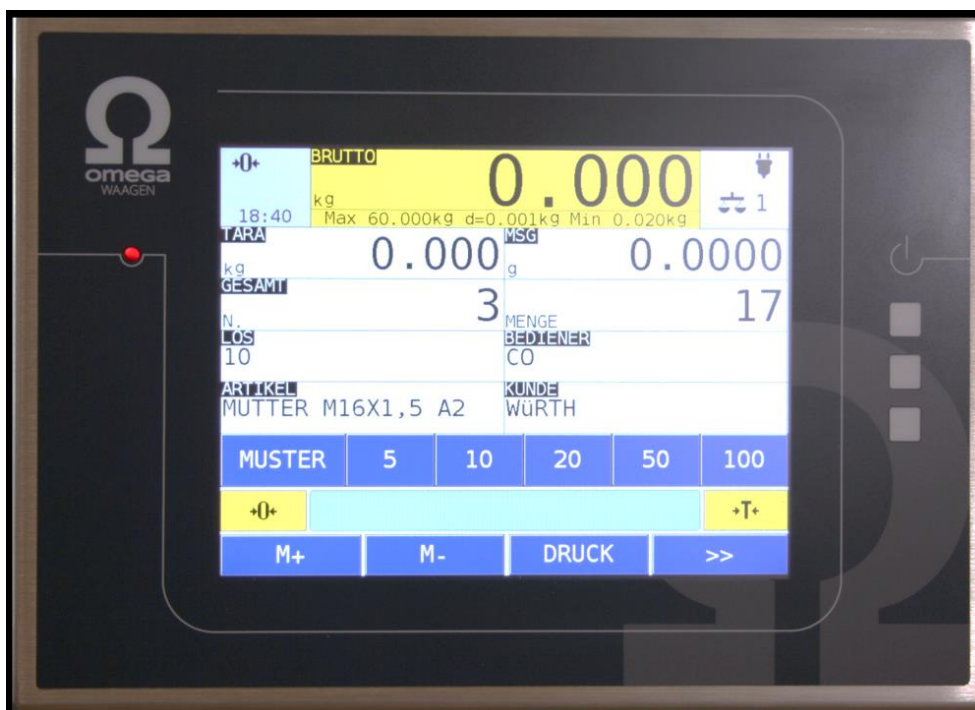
Ω
omega
WAAGEN

→0←
18:40
BRUTTO
kg
0.000
Max 60.000kg d=0.001kg Min 0.020kg
1

TARA
kg
0.000
MSG
g
0.0000

GESAMT
N.
3
MENGE
17

LOS
10
BEDIENER
CO

ARTIKEL
MUTTER M16X1,5 A2
KUNDE
WüRTH

| MUSTER | 5 | 10 | 20 | 50 | 100 |
|---|---|---|---|---|---|

→0←
→T←

| M+ | M- | DRUCK | >> |
|---|---|---|---|